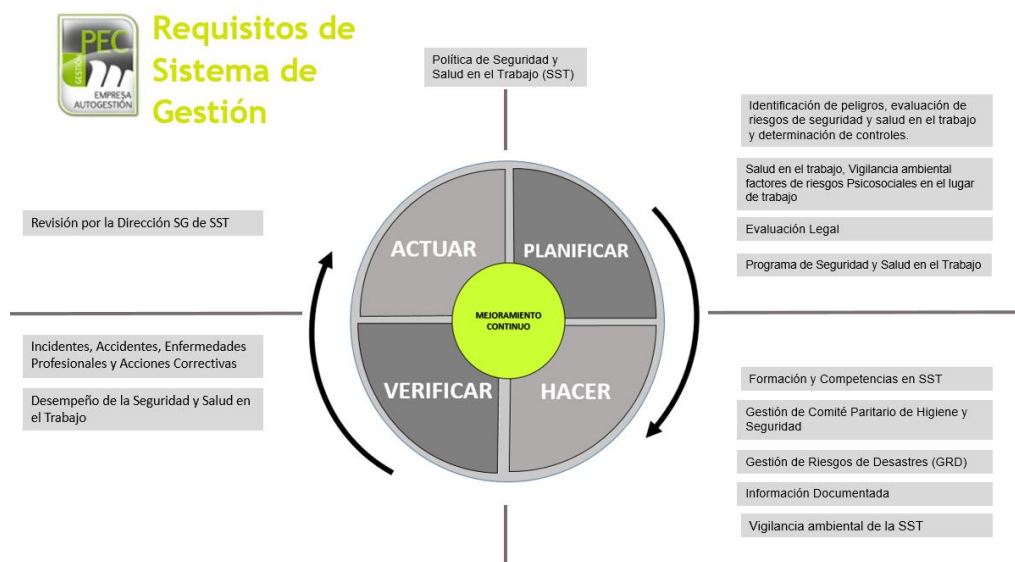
PEC
GESTIÓN
EMPRESA AUTOGESTIÓN

Requisitos de Sistema de Gestión

Política de Seguridad y Salud en el Trabajo (SST)

Identificación de peligros, evaluación de riesgos de seguridad y salud en el trabajo y determinación de controles.

Salud en el trabajo, Vigilancia ambiental factores de riesgos Psicosociales en el lugar de trabajo

Evaluación Legal

Programa de Seguridad y Salud en el Trabajo

Revisión por la Dirección SG de SST

ACTUAR

PLANIFICAR

MEJORAMIENTO CONTINUO

VERIFICAR

HACER

Incidentes, Accidentes, Enfermedades Profesionales y Acciones Correctivas

Desempeño de la Seguridad y Salud en el Trabajo

Formación y Competencias en SST

Gestión de Comité Paritario de Higiene y Seguridad

Gestión de Riesgos de Desastres (GRD)

Información Documentada

Vigilancia ambiental de la SST